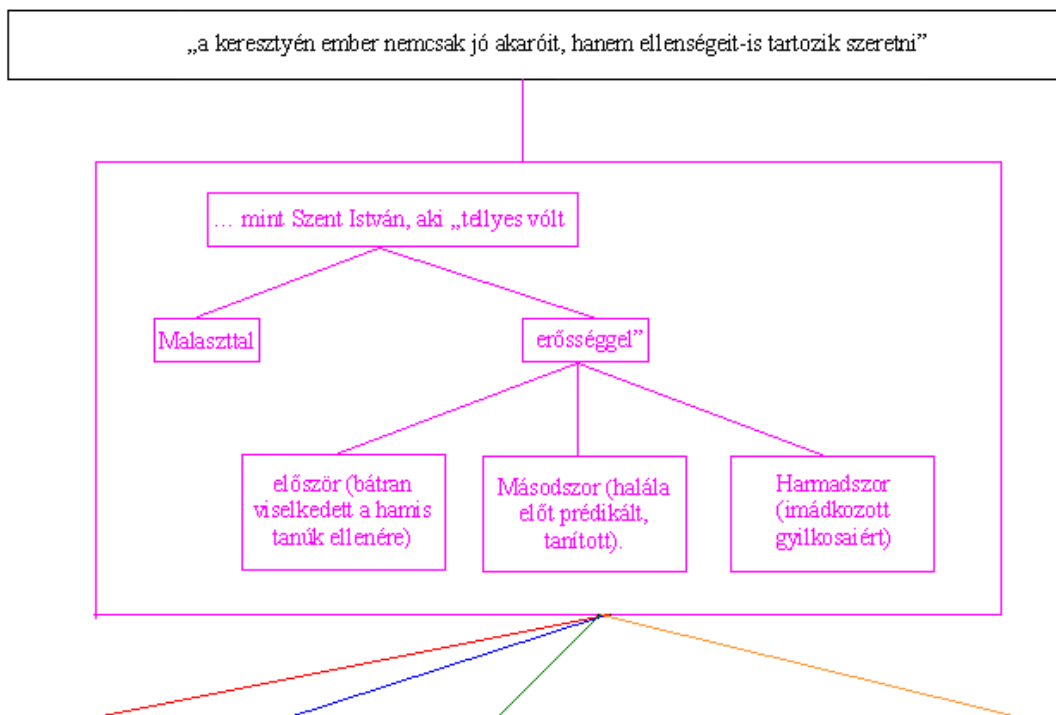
„a keresztyén ember nemcsak jó akaróit, hanem ellenségeit-is tartozik szeretni”

… mint Szent István, aki „tellyes vólt

Malaszttal

erősséggel”

először (bátran viselkedett a hamis tanúk ellenére)

Másodszor (halála előt prédikált, tanított).

Harmadszor (imádkozott gyilkosaiért)